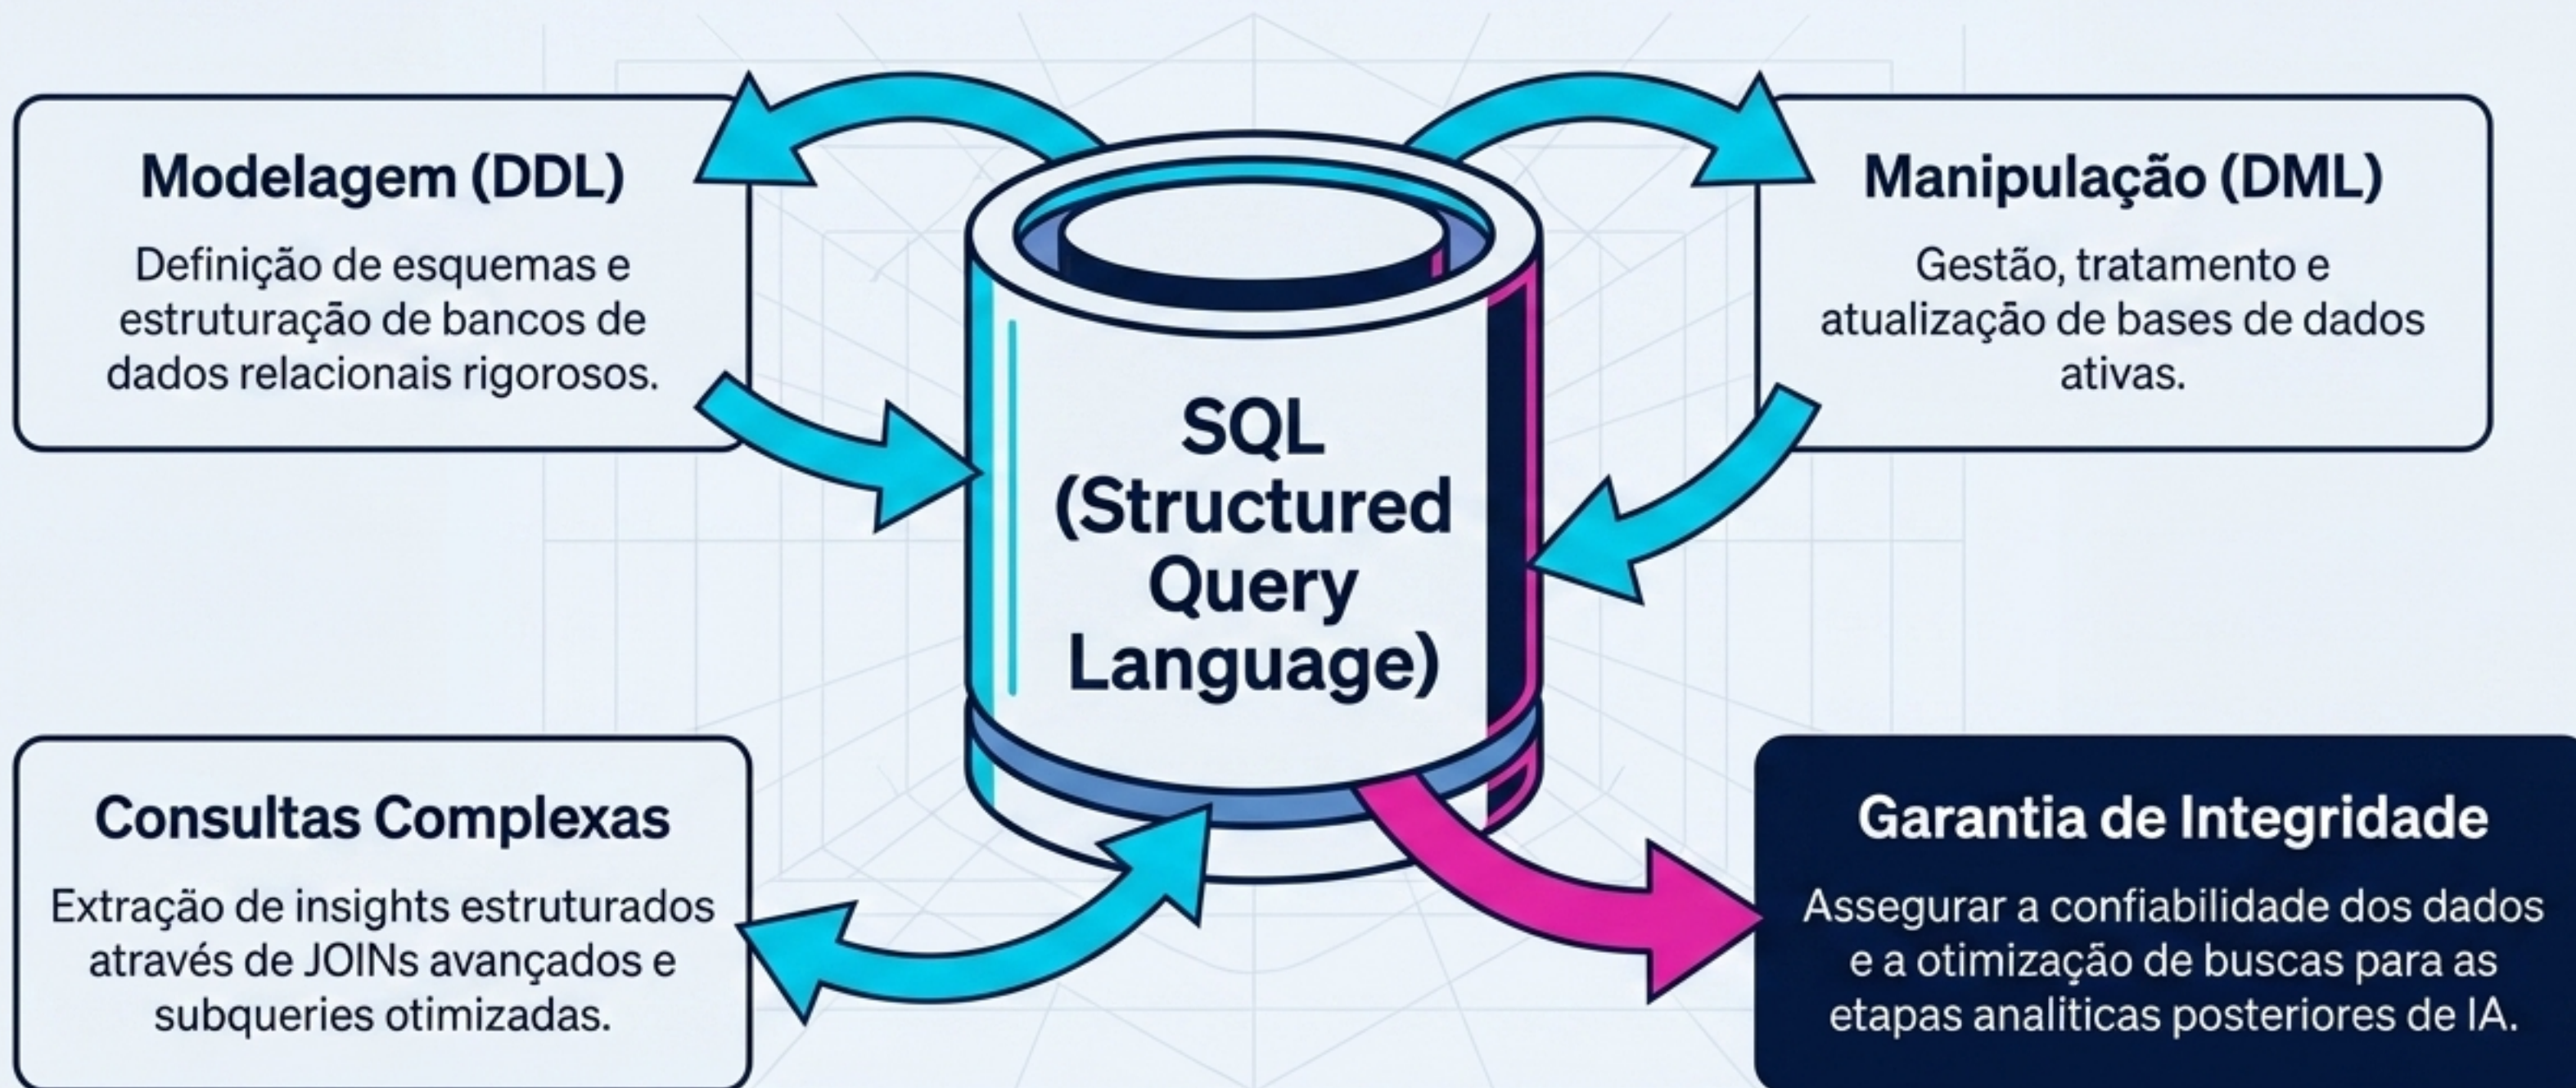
Modelagem (DDL)

Definição de esquemas e estruturação de bancos de dados relacionais rigorosos.

Manipulação (DML)

Gestão, tratamento e atualização de bases de dados ativas.

SQL (Structured Query Language)

Consultas Complexas

Extração de insights estruturados através de JOINs avançados e subqueries otimizadas.

Garantia de Integridade

Assegurar a confiabilidade dos dados e a otimização de buscas para as etapas analiticas posteriores de IA.